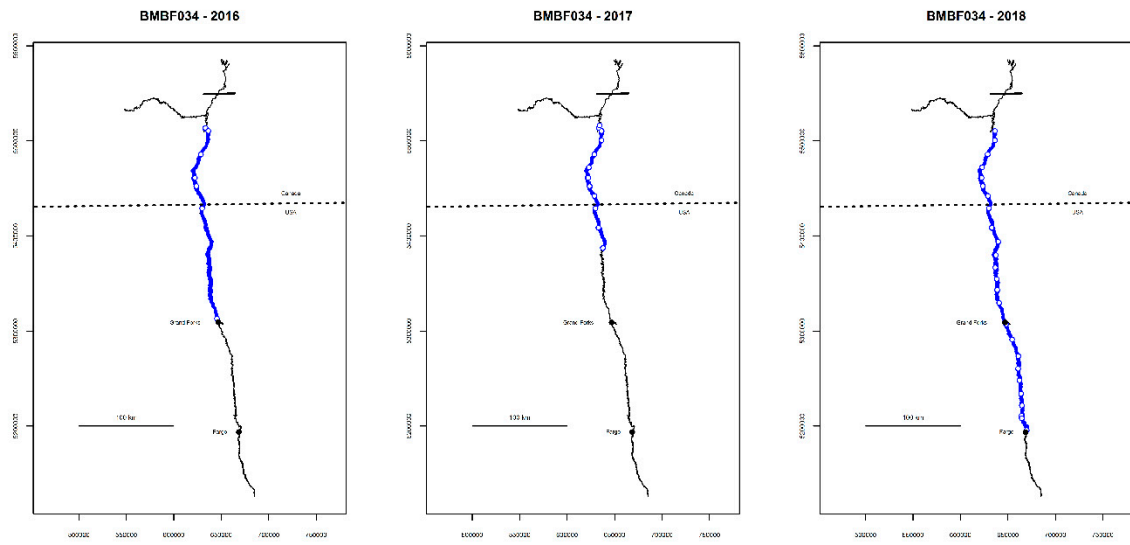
BMBF034 - 2016

5500000
5400000
5300000
5200000
5100000

Canada
USA
Grand Forks
100 km
Fargo

500000 550000 600000 650000 700000 750000

BMBF034 - 2017

5500000
5400000
5300000
5200000
5100000

Canada
USA
Grand Forks
100 km
Fargo

500000 550000 600000 650000 700000 750000

BMBF034 - 2018

5500000
5400000
5300000
5200000
5100000

Canada
USA
Grand Forks
100 km
Fargo

500000 550000 600000 650000 700000 750000